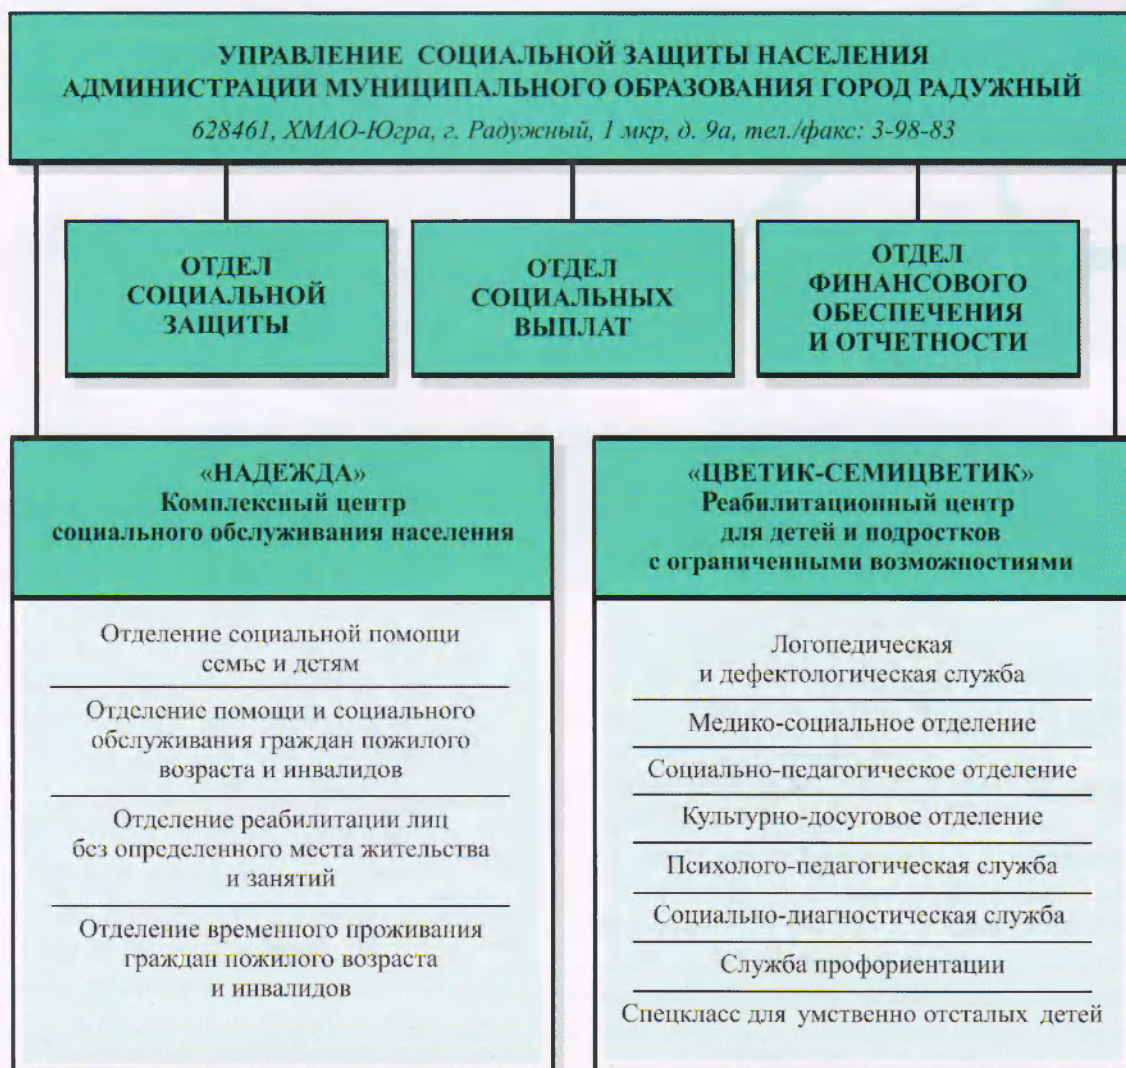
УПРАВЛЕНИЕ СОЦИАЛЬНОЙ ЗАЩИТЫ НАСЕЛЕНИЯ АДМИНИСТРАЦИИ МУНИЦИПАЛЬНОГО ОБРАЗОВАНИЯ ГОРОД РАДУЖНЫЙ

628461, ХМАО-Югра, г. Радужный, 1 мкр, д. 9а, тел./факс: 3-98-83

ОТДЕЛ СОЦИАЛЬНОЙ ЗАЩИТЫ

ОТДЕЛ СОЦИАЛЬНЫХ ВЫПЛАТ

ОТДЕЛ ФИНАНСОВОГО ОБЕСПЕЧЕНИЯ И ОТЧЕТНОСТИ

«НАДЕЖДА»
Комплексный центр социального обслуживания населения

Отделение социальной помощи семье и детям

Отделение помощи и социального обслуживания граждан пожилого возраста и инвалидов

Отделение реабилитации лиц без определенного места жительства и занятий

Отделение временного проживания граждан пожилого возраста и инвалидов

«ЦВЕТИК-СЕМИЦВЕТИК»
Реабилитационный центр для детей и подростков с ограниченными возможностями

Логопедическая и дефектологическая служба

Медико-социальное отделение

Социально-педагогическое отделение

Культурно-досуговое отделение

Психолого-педагогическая служба

Социально-диагностическая служба

Служба профориентации

Спецкласс для умственно отсталых детей